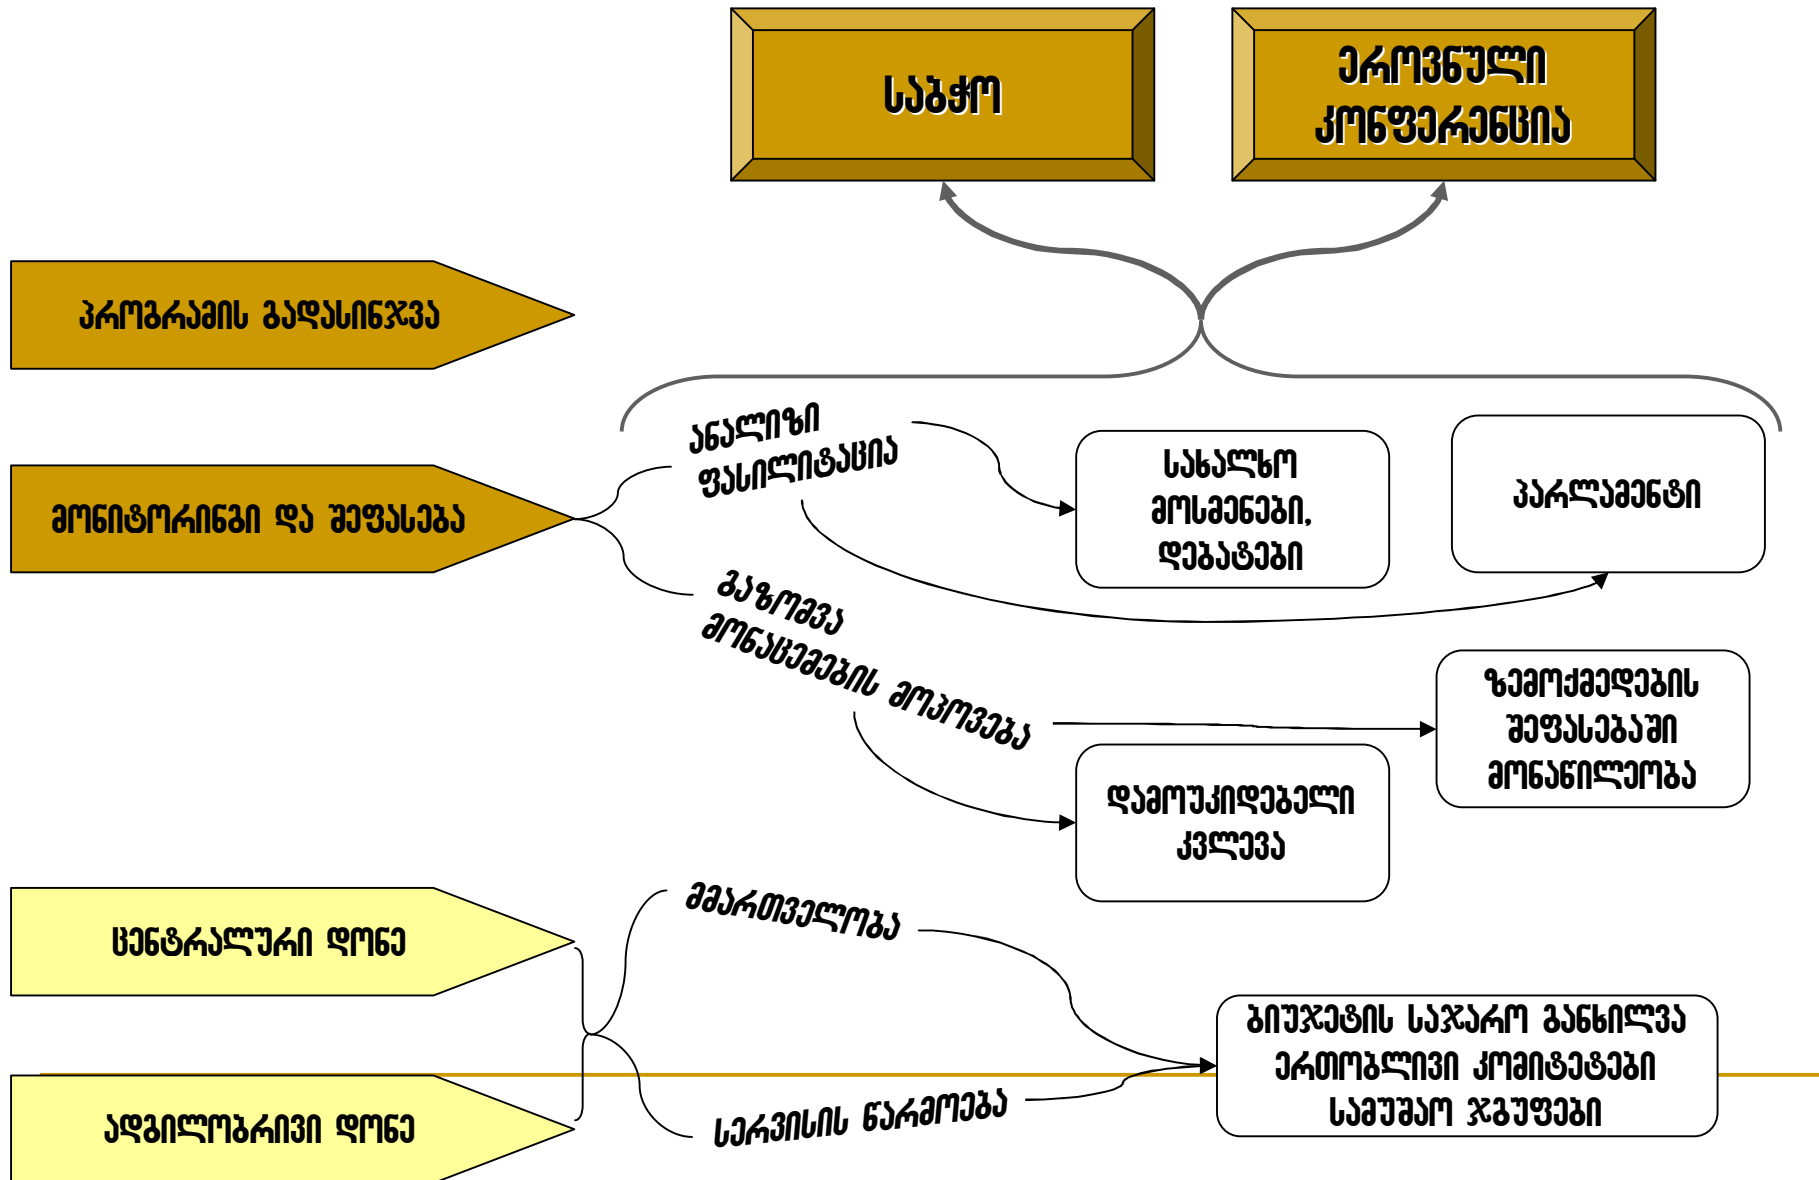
საბჭო

ეროვნული კონფერენცია

პროგრამის გადასინჯვა

ანალიზი ფასილიტაცია

სახალხო მოსმენები, დებატები

პარლამენტი

მონიტორინგი და შეფასება

გაზომვა მონაცემების მოპოვება

ზემოქმედების შეფასებაში მონაწილეობა

დამოუკიდებელი კვლევა

ცენტრალური დონე

მმართველობა

ბიუჯეტის საჯარო განხილვა ერთობლივი კომიტეტები სამუშაო ჯგუფები

ადგილობრივი დონე

სერვისის წარმოება